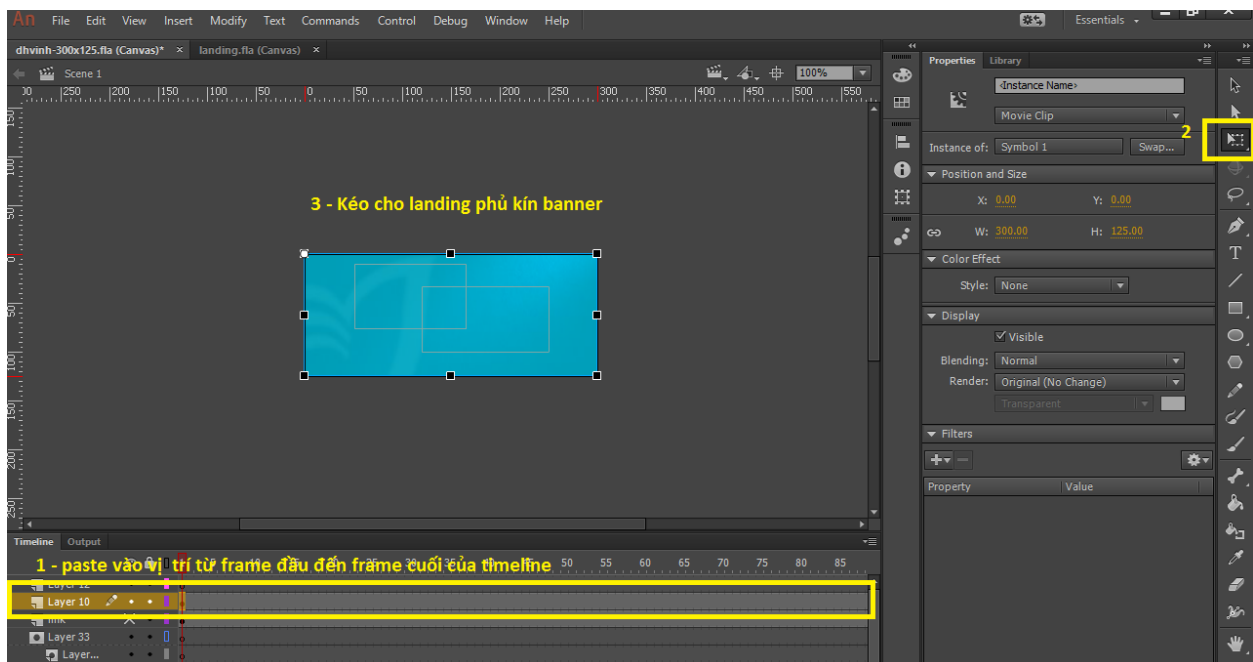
An File Edit View Insert Modify Text Commands Control Debug Window Help

Essentials

dhvinh-300x125.fla (Canvas)* ×   landing.fla (Canvas) ×

Scene 1

100%

00 250 200 150 100 50 0 50 100 150 200 250 300 350 400 450 500 550

3 - Kéo cho landing phủ kín banner

Timeline Output

1 - paste vào vị trí từ frame đầu đến frame cuối của timeline

50 55 60 65 70 75 80 85

Layer 12
Layer 10
mk
Layer 33
Layer...

Properties Library

‹Instance Name›

Movie Clip

Instance of: Symbol 1 Swap...

2

Position and Size

X: 0.00 Y: 0.00

W: 300.00 H: 125.00

Color Effect

Style: None

Display

Visible

Blending: Normal

Render: Original (No Change)

Transparent

Filters

Property Value

T